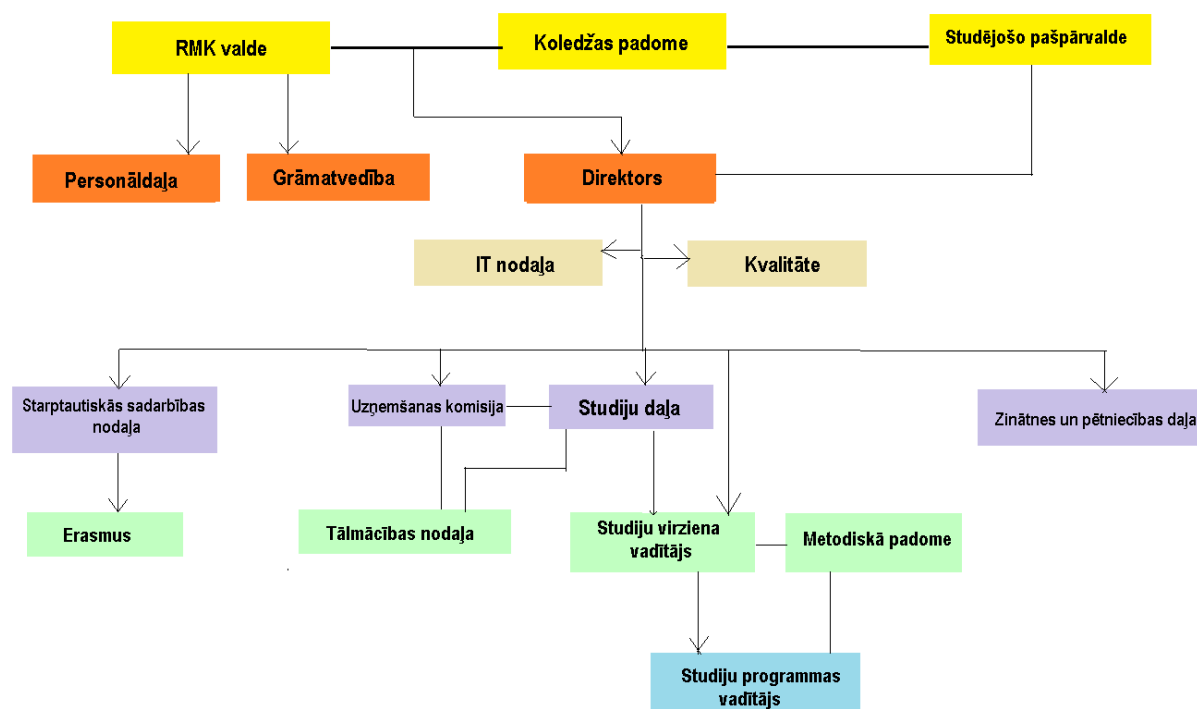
RMK valde

Koledžas padome

Studējošo pašpārvalde

Personāldaļa

Grāmatvedība

Direktors

IT nodaļa

Kvalitāte

Starptautiskās sadarbības nodaļa

Uzņemšanas komisija

Studiju daļa

Zinātnes un pētniecības daļa

Erasmus

Tālmācības nodaļa

Studiju virziena vadītājs

Metodiskā padome

Studiju programmas vadītājs